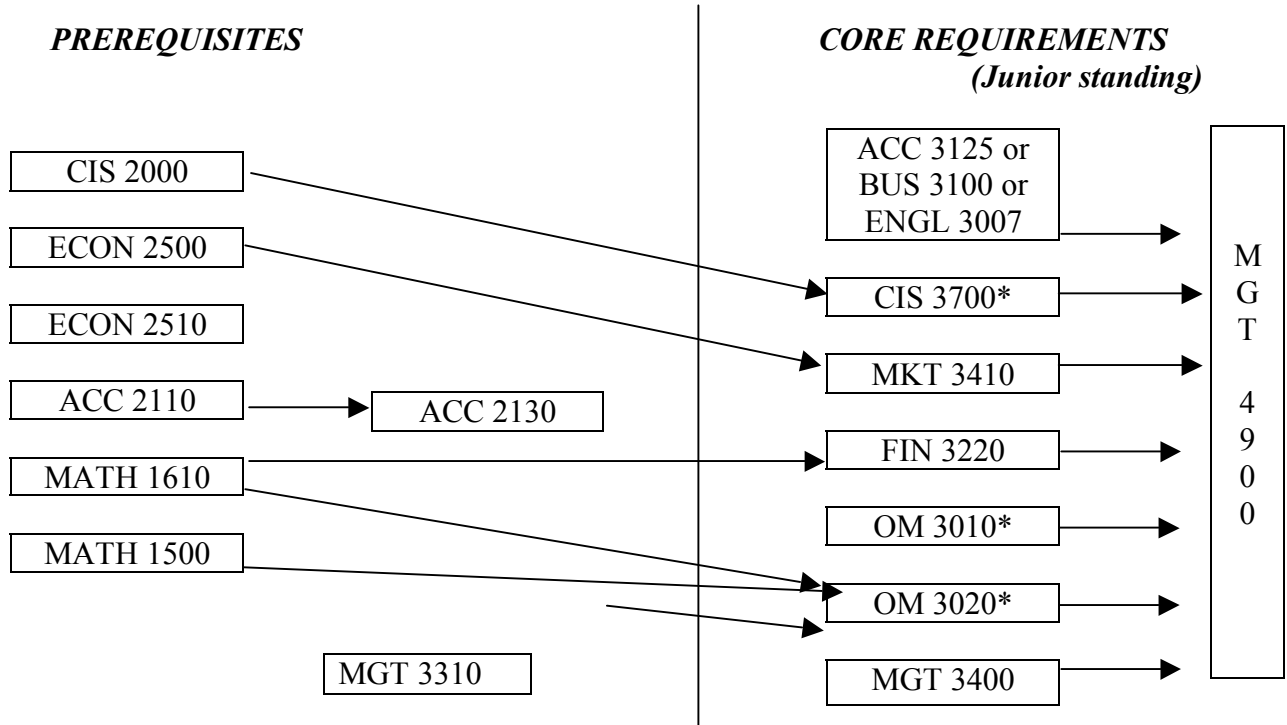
*PREREQUISITES*

*CORE REQUIREMENTS (Junior standing)*

CIS 2000

ECON 2500

ECON 2510

ACC 2110

ACC 2130

MATH 1610

MATH 1500

MGT 3310

ACC 3125 or BUS 3100 or ENGL 3007

CIS 3700*

MKT 3410

FIN 3220

OM 3010*

OM 3020*

MGT 3400

MGT 4900